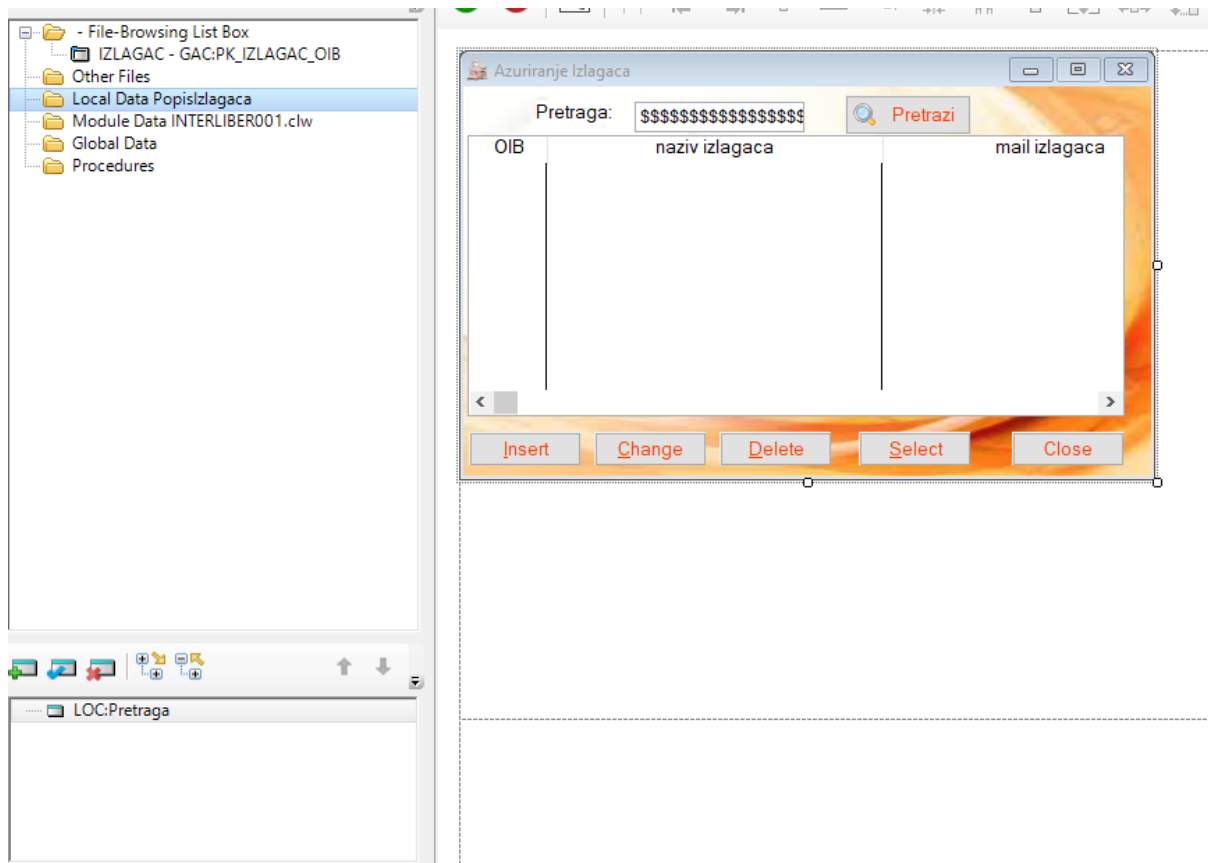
- File-Browsing List Box
IZLAGAC - GAC:PK_IZLAGAC_OIB
Other Files
Local Data PopisIzlagaca
Module Data INTERLIBER001.clw
Global Data
Procedures

LOC:Pretraga

Azuriranje Izlagaca

Pretraga: $$$$$$$$$$$$$$$$$$ Pretrazi

| OIB | naziv izlagaca | mail izlagaca |
|---|---|---|

Insert Change Delete Select Close